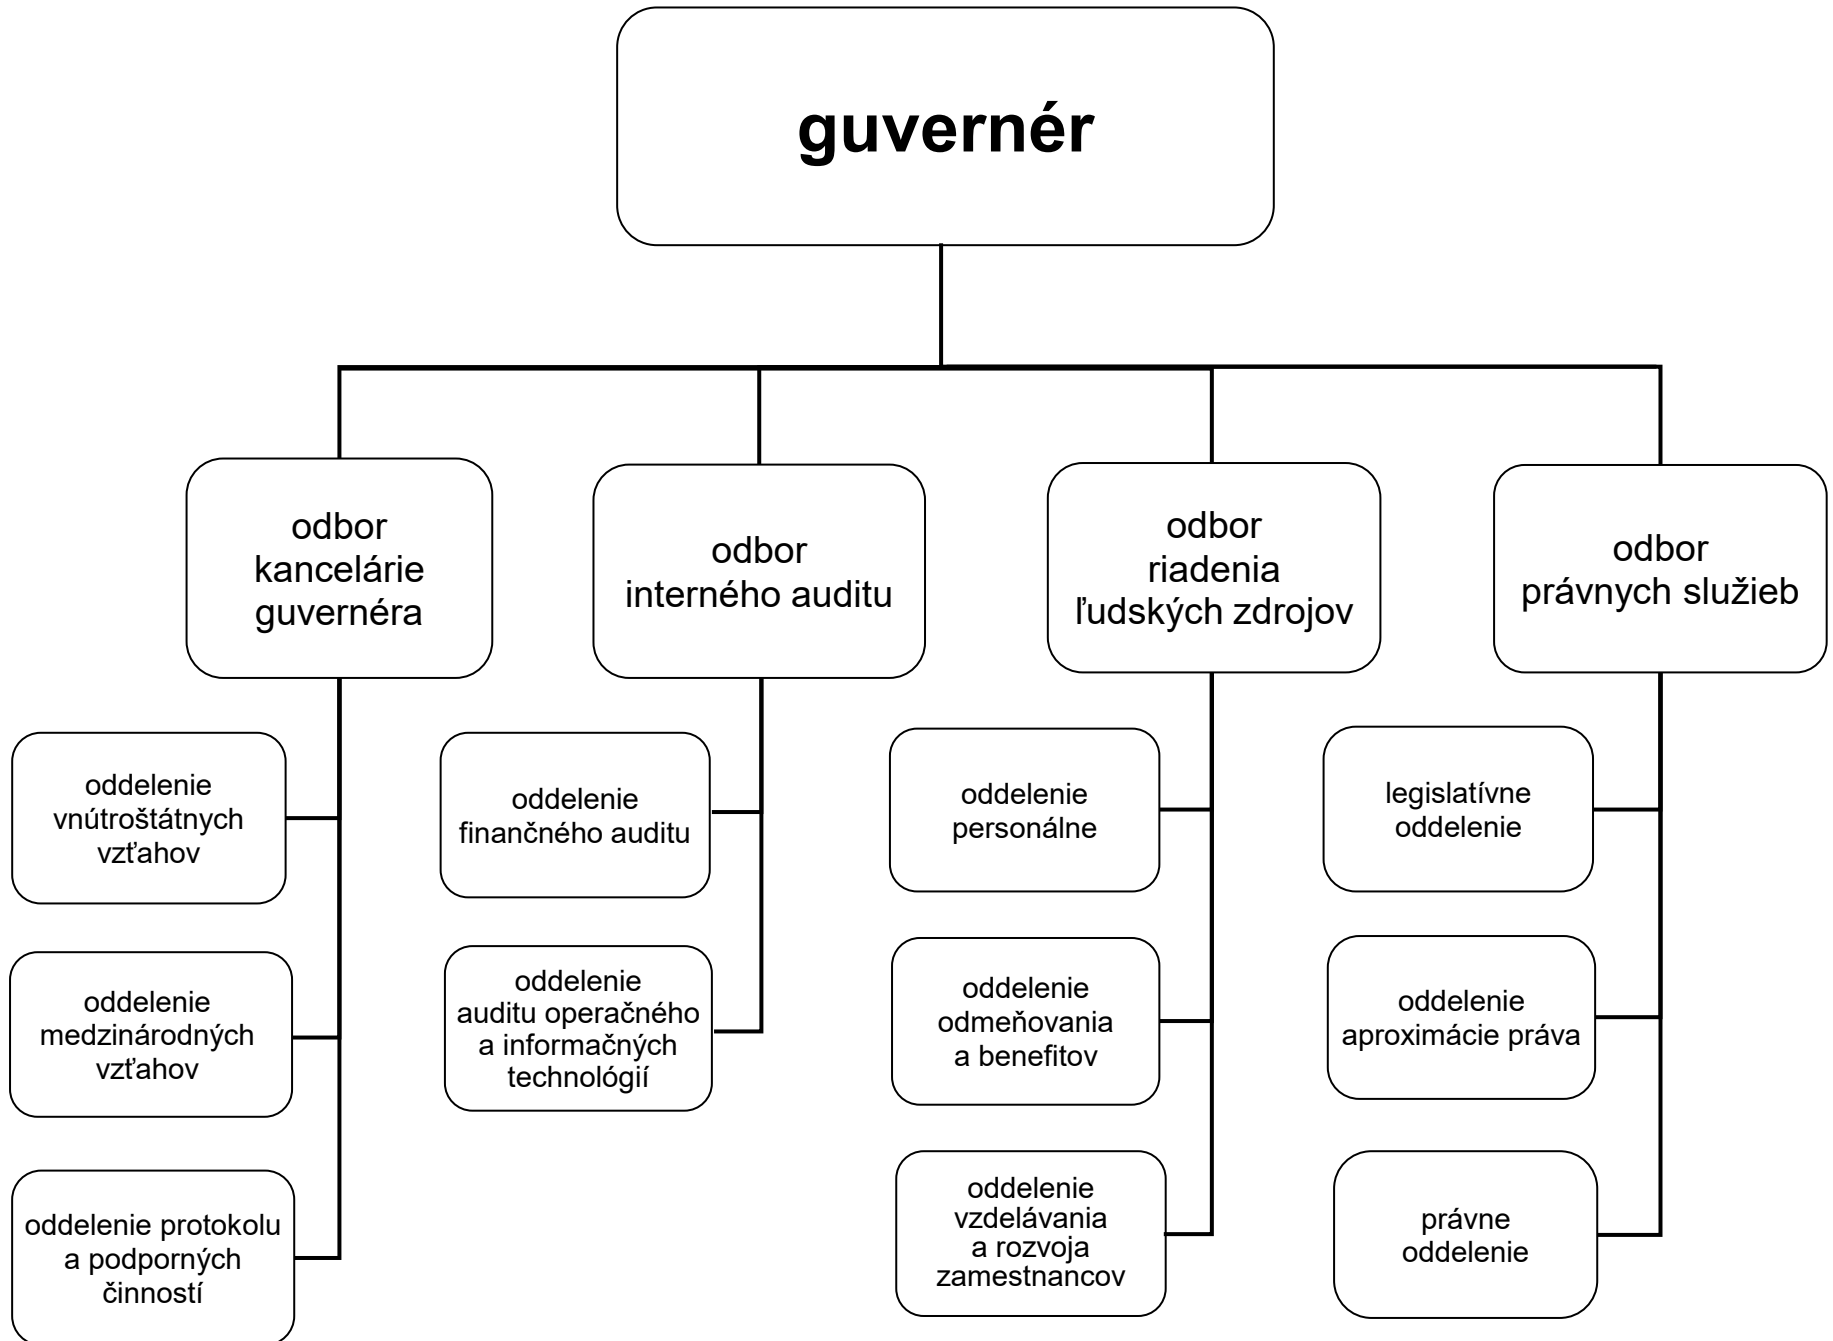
guvernér

odbor kancelárie guvernéra

odbor interného auditu

odbor riadenia ľudských zdrojov

odbor právnych služieb

oddelenie vnútroštátnych vzťahov

oddelenie medzinárodných vzťahov

oddelenie protokolu a podporných činností

oddelenie finančného auditu

oddelenie auditu operačného a informačných technológií

oddelenie personálne

oddelenie odmeňovania a benefitov

oddelenie vzdelávania a rozvoja zamestnancov

legislatívne oddelenie

oddelenie aproximácie práva

právne oddelenie